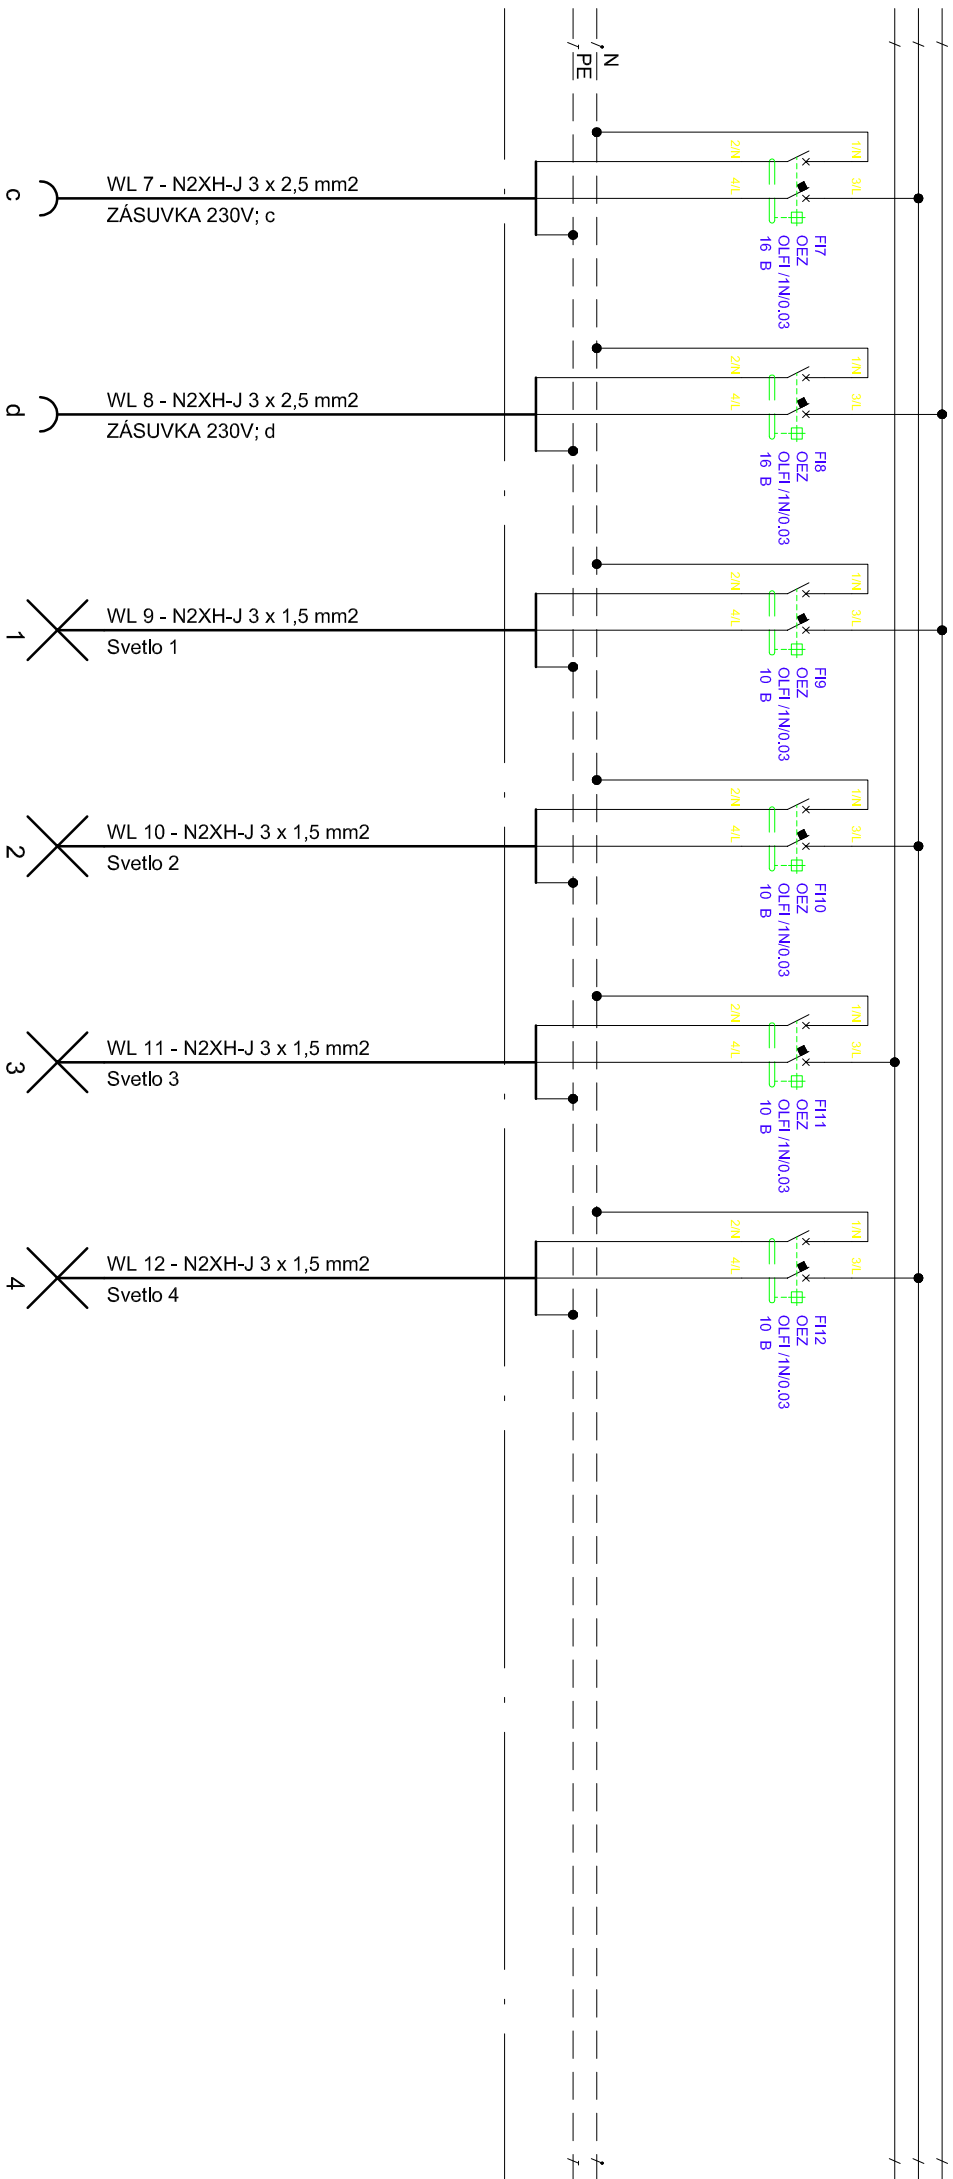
N
PE

c
WL 7 - N2XH-J 3 x 2,5 mm2
ZÁSUVKA 230V; c
2/N
4/L
1/N
3/L
FI7
OEZ
OLFI /1N/0.03
16 B

d
WL 8 - N2XH-J 3 x 2,5 mm2
ZÁSUVKA 230V; d
2/N
4/L
1/N
3/L
FI8
OEZ
OLFI /1N/0.03
16 B

1
WL 9 - N2XH-J 3 x 1,5 mm2
Svetlo 1
2/N
4/L
1/N
3/L
FI9
OEZ
OLFI /1N/0.03
10 B

2
WL 10 - N2XH-J 3 x 1,5 mm2
Svetlo 2
2/N
4/L
1/N
3/L
FI10
OEZ
OLFI /1N/0.03
10 B

3
WL 11 - N2XH-J 3 x 1,5 mm2
Svetlo 3
2/N
4/L
1/N
3/L
FI11
OEZ
OLFI /1N/0.03
10 B

4
WL 12 - N2XH-J 3 x 1,5 mm2
Svetlo 4
2/N
4/L
1/N
3/L
FI12
OEZ
OLFI /1N/0.03
10 B